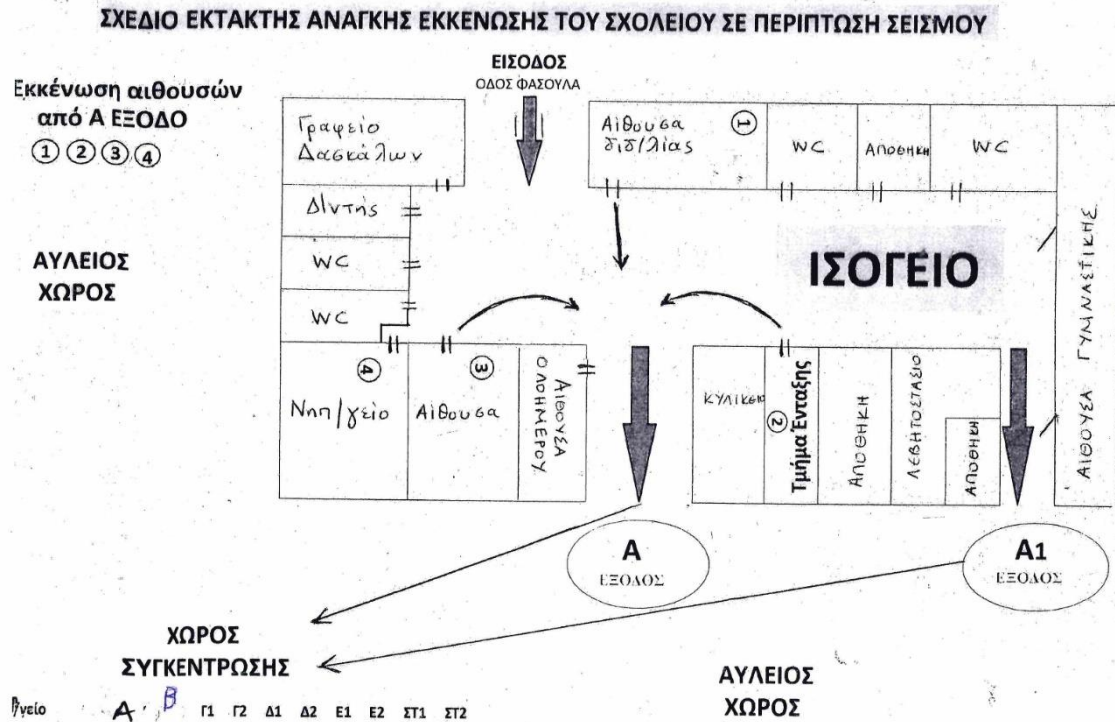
ΣΧΕΔΙΟ ΕΚΤΑΚΤΗΣ ΑΝΑΓΚΗΣ ΕΚΚΕΝΩΣΗΣ ΤΟΥ ΣΧΟΛΕΙΟΥ ΣΕ ΠΕΡΙΠΤΩΣΗ ΣΕΙΣΜΟΥ

Εκκένωση αιθουσών από Α ΕΞΟΔΟ
① ② ③ ④

ΕΙΣΟΔΟΣ
ΟΔΟΣ ΦΑΣΟΥΛΑ

Γραφείο Δασκάλων

Αίθουσα διδ/λίας ①

WC

ΑΠΟΘΗΚΗ

WC

Δ/ντής

WC

WC

ΑΥΛΕΙΟΣ ΧΩΡΟΣ

ΙΣΟΓΕΙΟ

ΓΥΜΝΑΣΤΙΚΗΣ

ΑΙΘΟΥΣΑ

④ Νηπ/γείο

③ Αίθουσα

ΑΙΘΟΥΣΑ ΟΛΟΗΜΕΡΟΥ

ΚΥΛΙΚΕΙΟ

② Τμήμα Ένταξης

ΑΠΟΘΗΚΗ

ΛΕΒΗΤΟΣΤΑΣΙΟ

ΑΠΟΘΗΚΗ

Α
ΕΞΟΔΟΣ

Α1
ΕΞΟΔΟΣ

ΧΩΡΟΣ ΣΥΓΚΕΝΤΡΩΣΗΣ

ΑΥΛΕΙΟΣ ΧΩΡΟΣ

Ργείο A B Γ1 Γ2 Δ1 Δ2 Ε1 Ε2 ΣΤ1 ΣΤ2